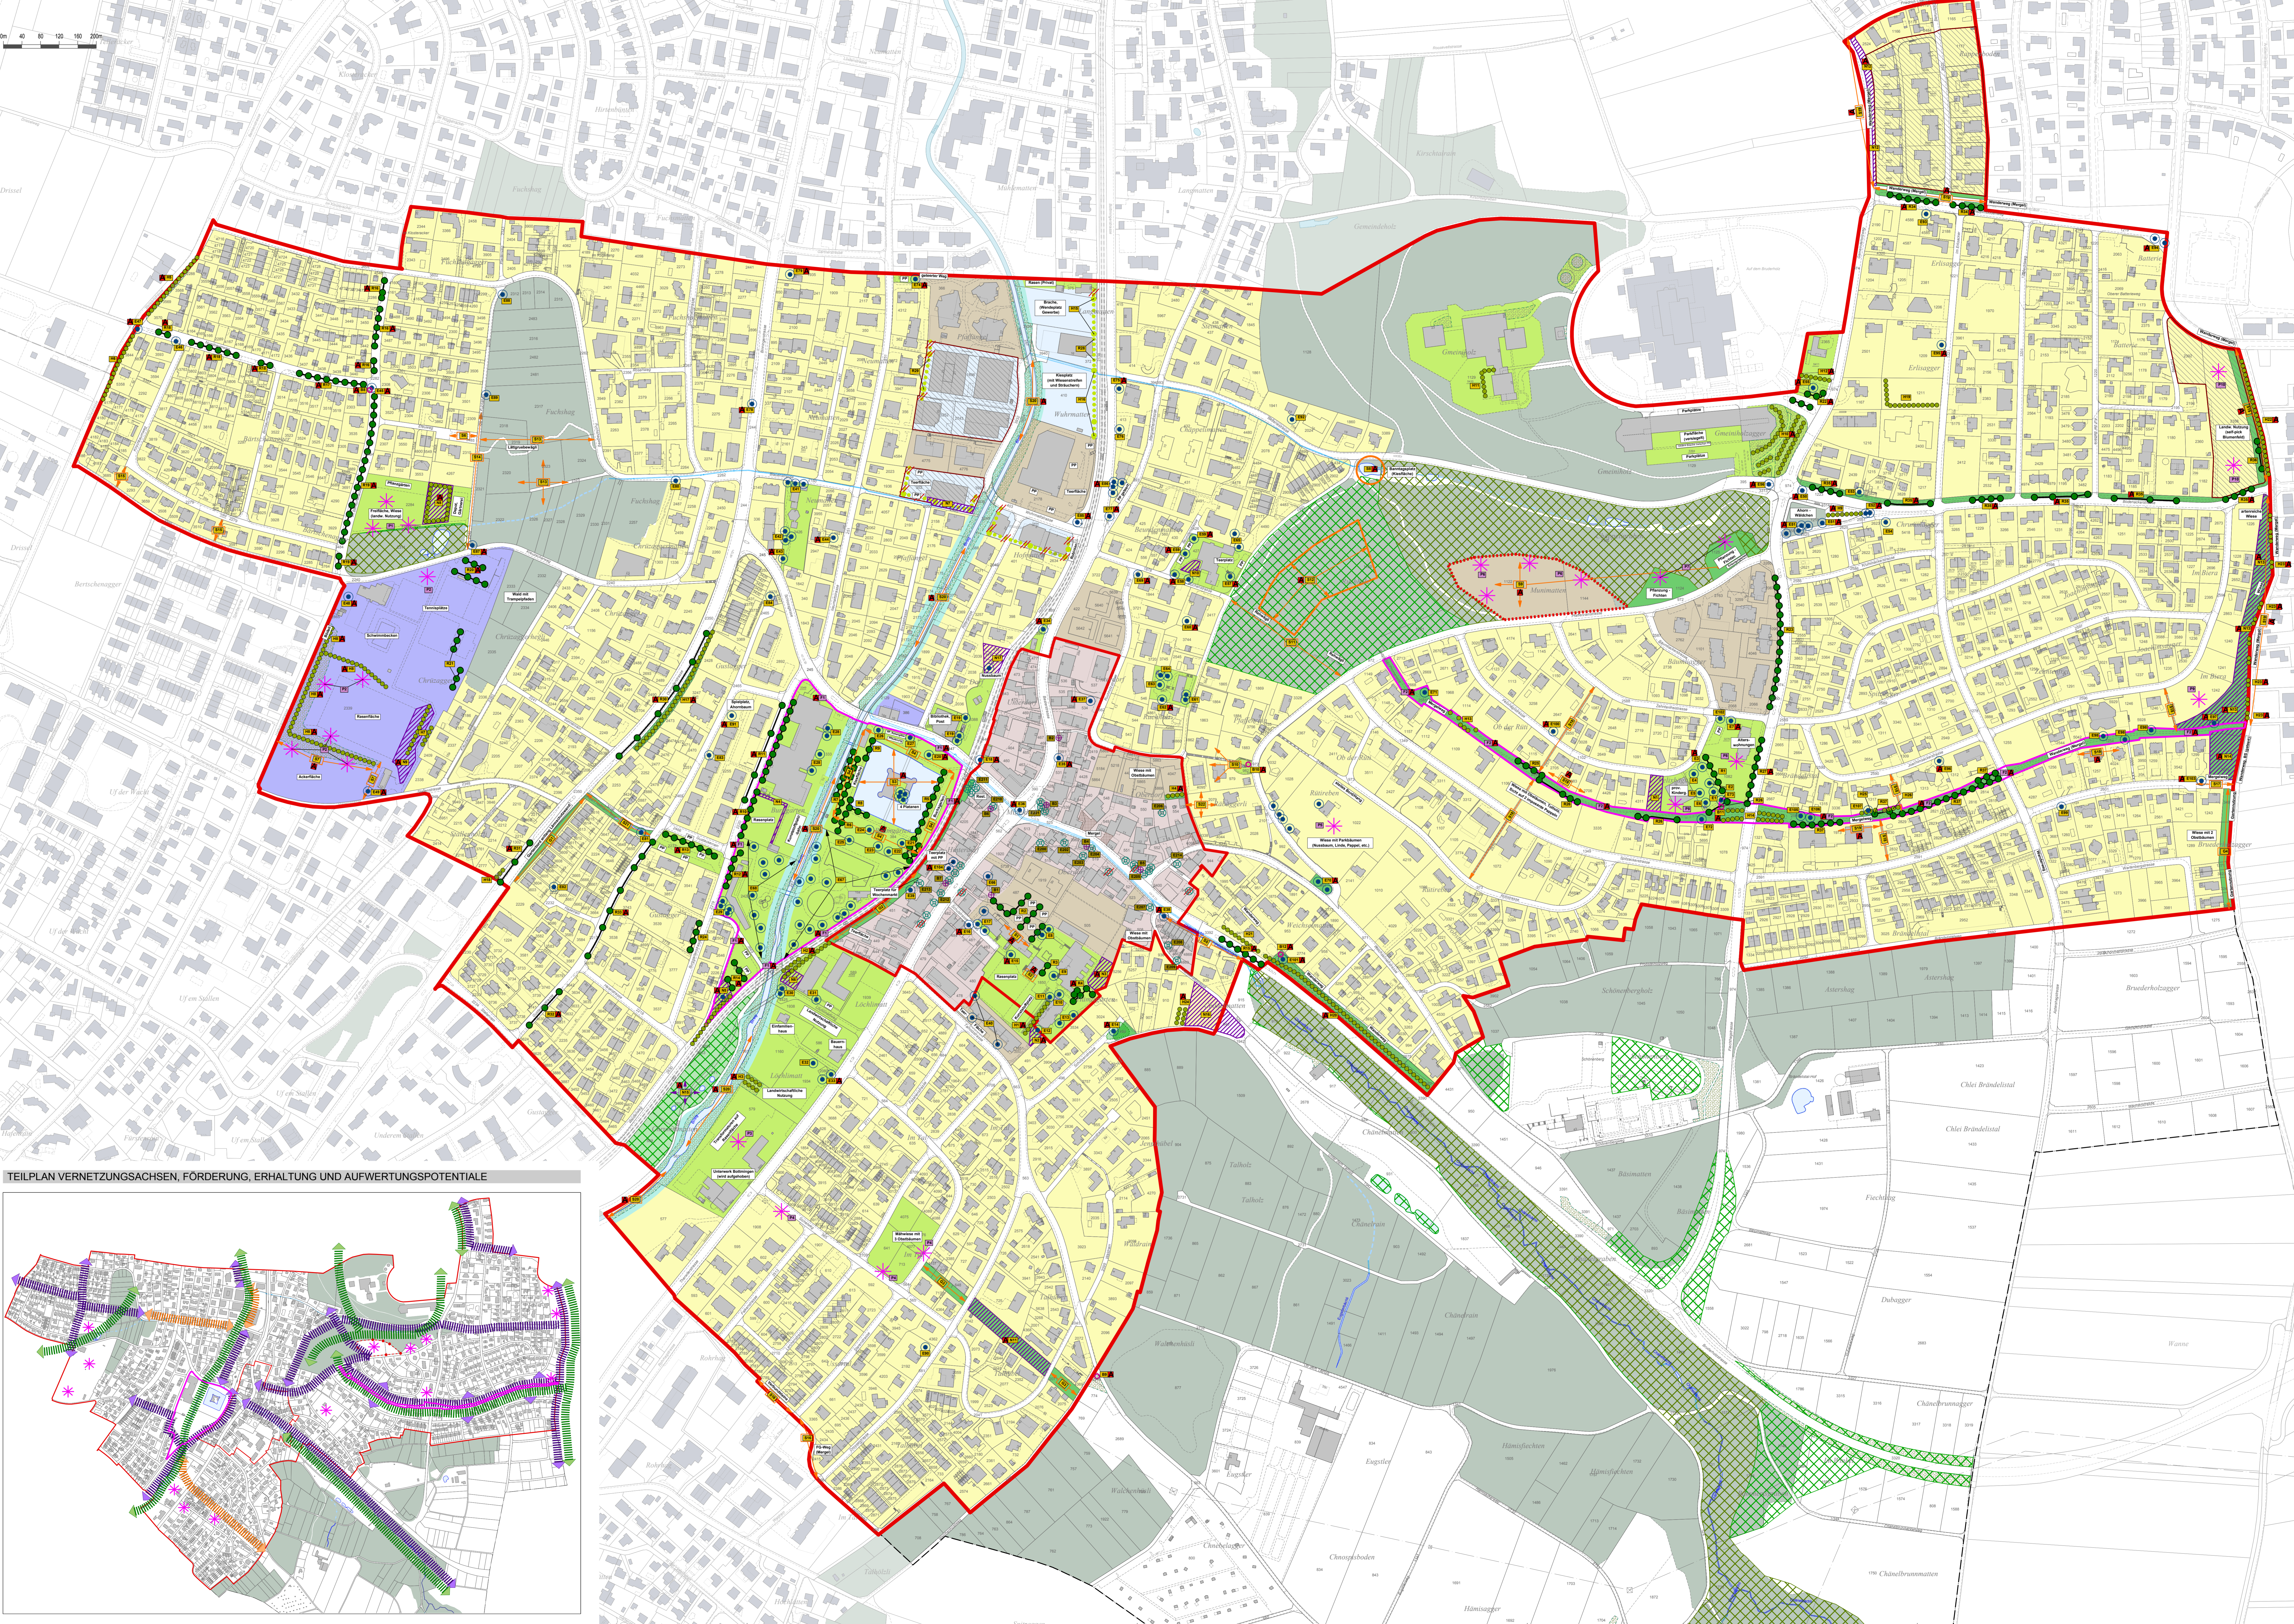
TEILPLAN VERNETZUNGSACHSEN, FÖRDERUNG, ERHALTUNG UND AUFWERTUNGSPOTENTIALE

Erlenacker
Wiesenacker
Chüeweid
Chilegass
Chäsmatt
Chliweid
Chlosterweid
Dubacker
Eugste
Hinterholz
Chüelbrunnen
Chläs Brandeland
Brudersholacker
Fuchshag
Hintermatt
Fuchsloch
Rosenacker

0m 40 80 120 160 200m